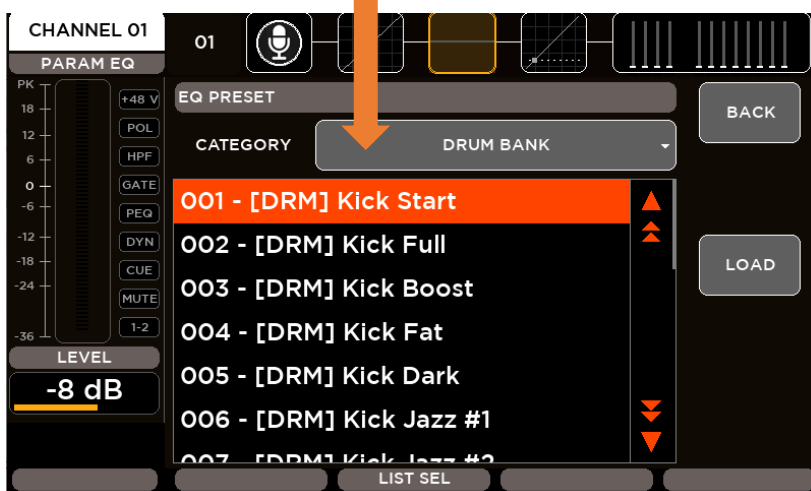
CHANNEL 01

PARAM EQ

PK
18
12
6
0
-6
-12
-18
-24
-36

+48 V
POL
HPF
GATE
PEQ
DYN
CUE
MUTE
1-2

LEVEL

-8 dB

01

EQ PRESET

CATEGORY

DRUM BANK

001 - [DRM] Kick Start
002 - [DRM] Kick Full
003 - [DRM] Kick Boost
004 - [DRM] Kick Fat
005 - [DRM] Kick Dark
006 - [DRM] Kick Jazz #1
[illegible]

BACK

LOAD

LIST SEL